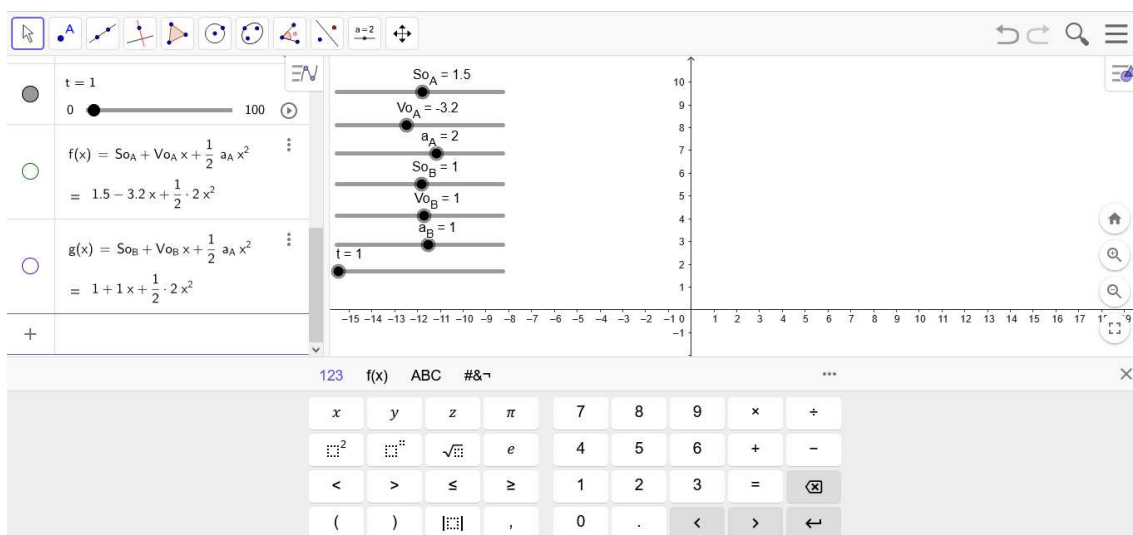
a=2

t = 1
0 100

$f(x) = So_A + Vo_A x + \frac{1}{2} a_A x^2$
$= 1.5 - 3.2 x + \frac{1}{2} \cdot 2 x^2$

$g(x) = So_B + Vo_B x + \frac{1}{2} a_A x^2$
$= 1 + 1 x + \frac{1}{2} \cdot 2 x^2$

+

$So_A = 1.5$
$Vo_A = -3.2$
$a_A = 2$
$So_B = 1$
$Vo_B = 1$
$a_B = 1$
t = 1

10
9
8
7
6
5
4
3
2
1
−1

−15 −14 −13 −12 −11 −10 −9 −8 −7 −6 −5 −4 −3 −2 −1 0 1 2 3 4 5 6 7 8 9 10 11 12 13 14 15 16 17

123 f(x) ABC #&¬ ••• ×

| $x$ | $y$ | $z$ | $\pi$ | 7 | 8 | 9 | × | ÷ |
|---|---|---|---|---|---|---|---|---|
| $\square^2$ | $\square^{\square}$ | $\sqrt{\square}$ | $e$ | 4 | 5 | 6 | + | − |
| < | > | ≤ | ≥ | 1 | 2 | 3 | = | ⌫ |
| ( | ) | $\lvert\square\rvert$ | , | 0 | . | < | > | ↵ |